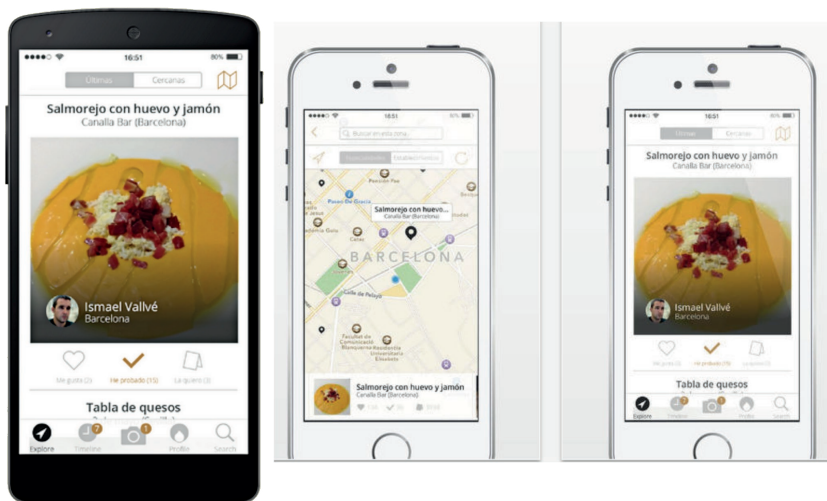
16:51 80%

Últimas Cercanas

Salmorejo con huevo y jamón
Canalla Bar (Barcelona)

Ismael Vallvé
Barcelona

Me gusta (2) He probado (15) La quiero (3)

Tabla de quesos

Explore 2 Timeline 1 Profile Search

16:51

Buscar en esta zona

Salmorejo con huevo...
Canalla Bar (Barcelona)

BARCELONA

Passeig De Gràcia

Carrer de Pelayo

Facultat de Comunicació Blanquerna

Salmorejo con huevo y jamón
Canalla Bar (Barcelona)

16:51

Últimas Cercanas

Salmorejo con huevo y jamón
Canalla Bar (Barcelona)

Ismael Vallvé
Barcelona

Me gusta (2) He probado (15) La quiero (3)

Tabla de quesos

Explore Timeline 1 Profile Search